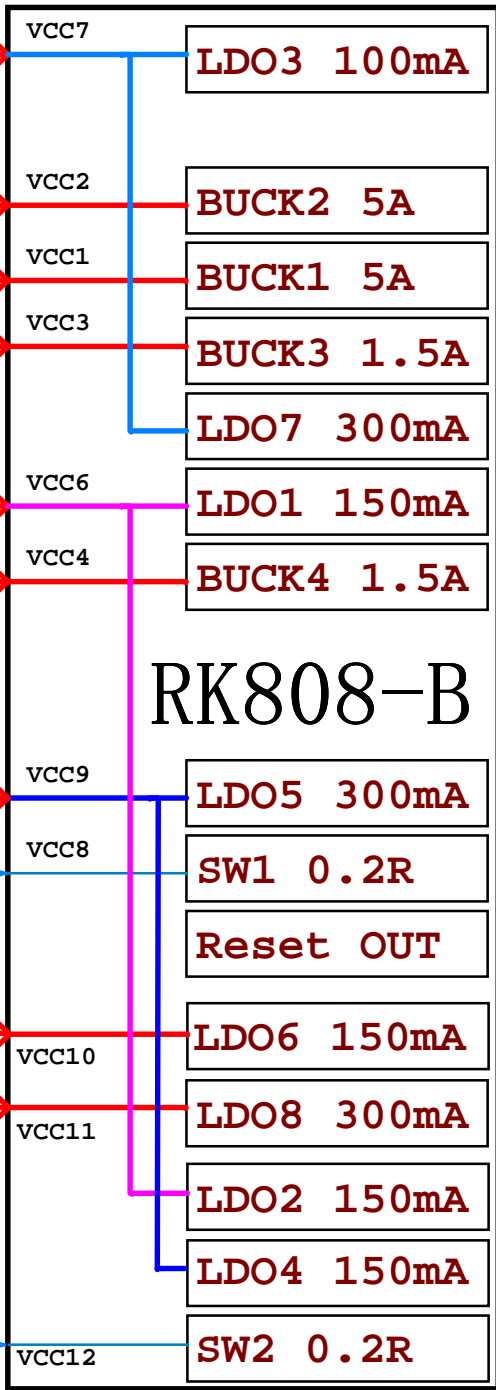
VCC7
LDO3 100mA
VCC2
BUCK2 5A
VCC1
BUCK1 5A
VCC3
BUCK3 1.5A
LDO7 300mA
VCC6
LDO1 150mA
VCC4
BUCK4 1.5A
RK808-B
VCC9
LDO5 300mA
VCC8
SW1 0.2R
Reset OUT
LDO6 150mA
VCC10
LDO8 300mA
VCC11
LDO2 150mA
LDO4 150mA
SW2 0.2R
VCC12